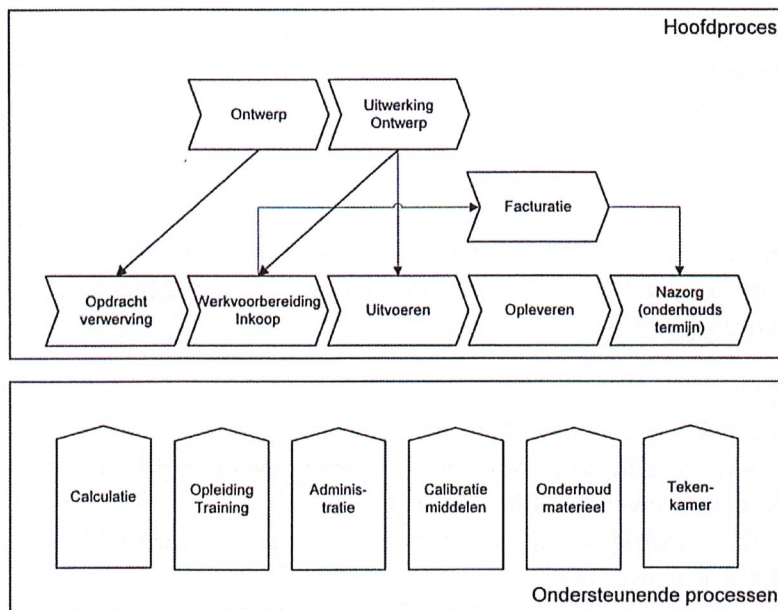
Hoofdproces

Ontwerp

Uitwerking Ontwerp

Facturatie

Opdracht verwerving

Werkvoorbereiding Inkoop

Uitvoeren

Opleveren

Nazorg (onderhouds termijn)

Calculatie

Opleiding Training

Administratie

Calibratie middelen

Onderhoud materieel

Tekenkamer

Ondersteunende processen